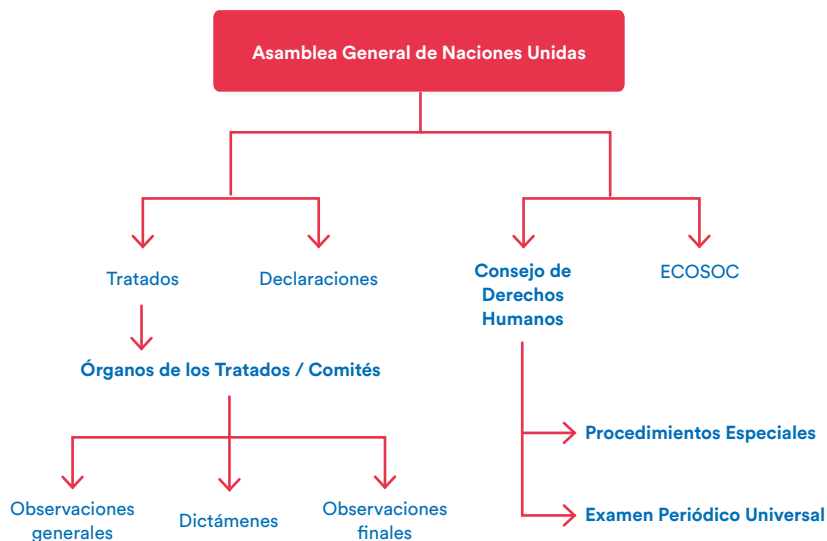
Asamblea General de Naciones Unidas

Tratados

Declaraciones

Consejo de Derechos Humanos

ECOSOC

Órganos de los Tratados / Comités

Observaciones generales

Dictámenes

Observaciones finales

Procedimientos Especiales

Examen Periódico Universal